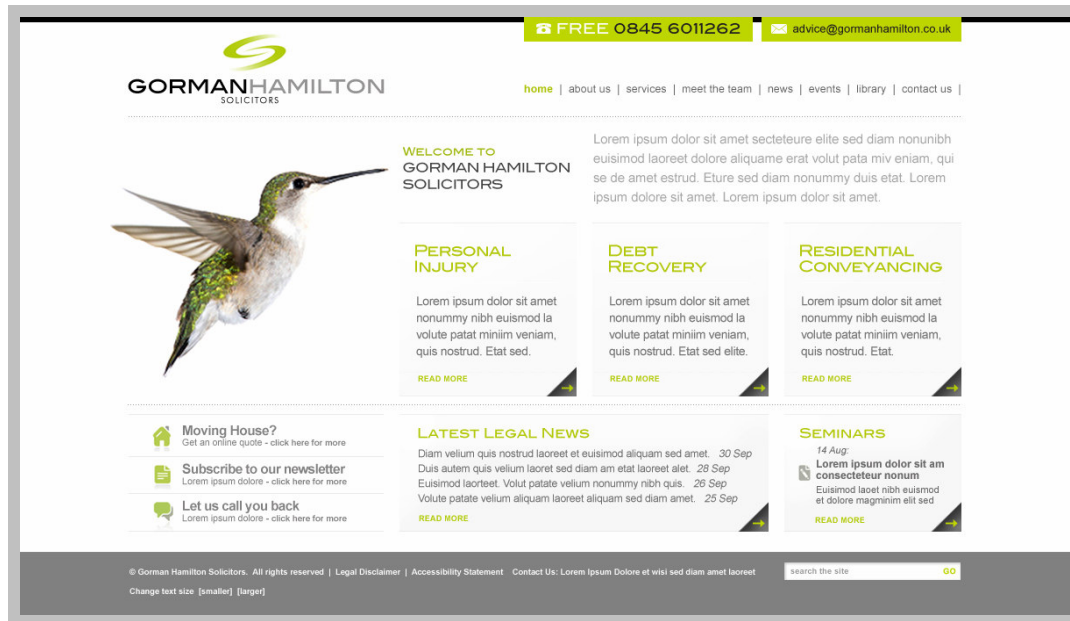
FREE 0845 6011262

advice@gormanhamilton.co.uk

GORMANHAMILTON
SOLICITORS

home | about us | services | meet the team | news | events | library | contact us |

WELCOME TO
GORMAN HAMILTON
SOLICITORS

Lorem ipsum dolor sit amet secteteure elite sed diam nonunibh euisimod laoreet dolore aliquame erat volut pata miv eniam, qui se de amet estrud. Eture sed diam nonummy duis etat. Lorem ipsum dolore sit amet. Lorem ipsum dolor sit amet.

PERSONAL INJURY

Lorem ipsum dolor sit amet nonummy nibh euismod la volute patat miniim veniam, quis nostrud. Etat sed.

READ MORE

DEBT RECOVERY

Lorem ipsum dolor sit amet nonummy nibh euismod la volute patat miniim veniam, quis nostrud. Etat sed elite.

READ MORE

RESIDENTIAL CONVEYANCING

Lorem ipsum dolor sit amet nonummy nibh euismod la volute patat miniim veniam, quis nostrud. Etat.

READ MORE

Moving House?
Get an online quote - click here for more

Subscribe to our newsletter
Lorem ipsum dolore - click here for more

Let us call you back
Lorem ipsum dolore - click here for more

LATEST LEGAL NEWS

Diam velium quis nostrud laoreet et euisimod aliquam sed amet. 30 Sep
Duis autem quis velium laoret sed diam am etat laoreet alet. 28 Sep
Euisimod laorteet. Volut patate velium nonummy nibh quis. 26 Sep
Volute patate velium aliquam laoreet aliquam sed diam amet. 25 Sep

READ MORE

SEMINARS

14 Aug:
Lorem ipsum dolor sit am consecteteur nonum
Euisimod laoet nibh euismod et dolore magminim elit sed

READ MORE

© Gorman Hamilton Solicitors. All rights reserved | Legal Disclaimer | Accessibility Statement Contact Us: Lorem Ipsum Dolore et wisi sed diam amet laoreet

search the site GO

Change text size [smaller] [larger]